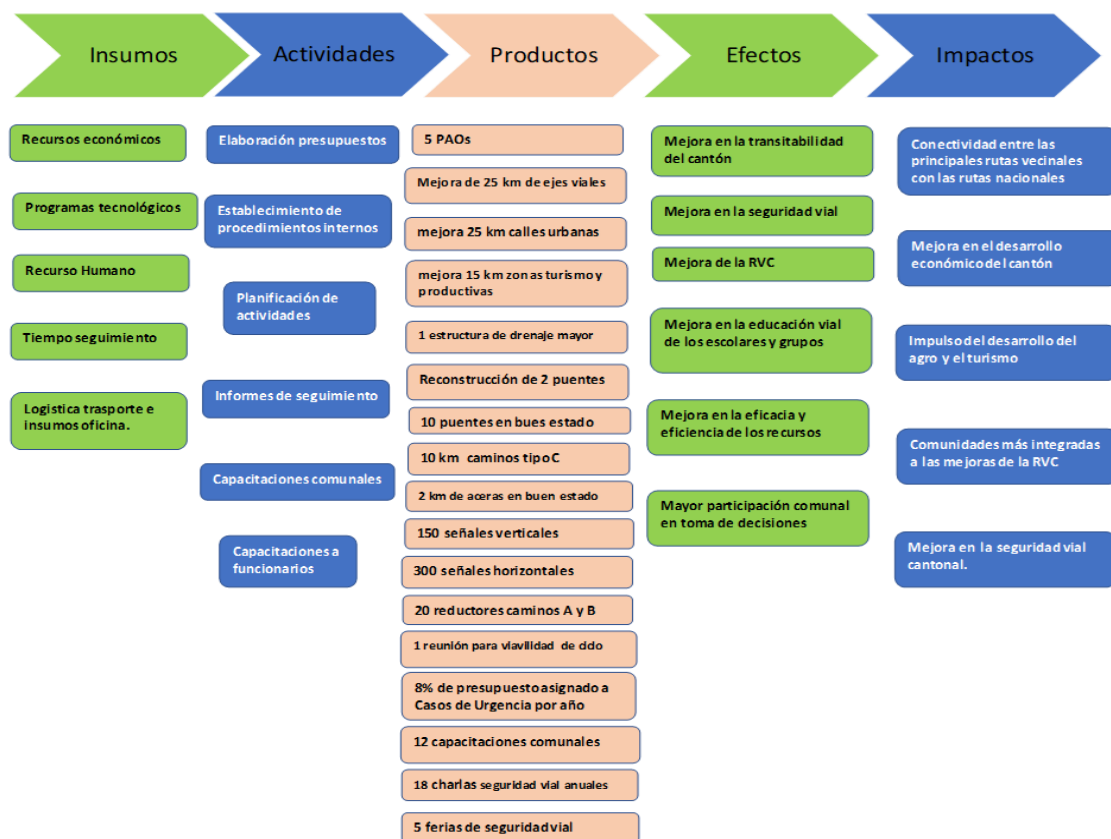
Insumos

Actividades

Productos

Efectos

Impactos

Recursos económicos

Programas tecnológicos

Recurso Humano

Tiempo seguimiento

Logistica trasporte e insumos oficina.

Elaboración presupuestos

Establecimiento de procedimientos internos

Planificación de actividades

Informes de seguimiento

Capacitaciones comunales

Capacitaciones a funcionarios

5 PAOs

Mejora de 25 km de ejes viales

mejora 25 km calles urbanas

mejora 15 km zonas turismo y productivas

1 estructura de drenaje mayor

Reconstrucción de 2 puentes

10 puentes en bues estado

10 km caminos tipo C

2 km de aceras en buen estado

150 señales verticales

300 señales horizontales

20 reductores caminos A y B

1 reunión para viavilidad de cdo

8% de presupuesto asignado a Casos de Urgencia por año

12 capacitaciones comunales

18 charlas seguridad vial anuales

5 ferias de seguridad vial

Mejora en la transitabilidad del cantón

Mejora en la seguridad vial

Mejora de la RVC

Mejora en la educación vial de los escolares y grupos

Mejora en la eficacia y eficiencia de los recursos

Mayor participación comunal en toma de decisiones

Conectividad entre las principales rutas vecinales con las rutas nacionales

Mejora en el desarrollo económico del cantón

Impulso del desarrollo del agro y el turismo

Comunidades más integradas a las mejoras de la RVC

Mejora en la seguridad vial cantonal.